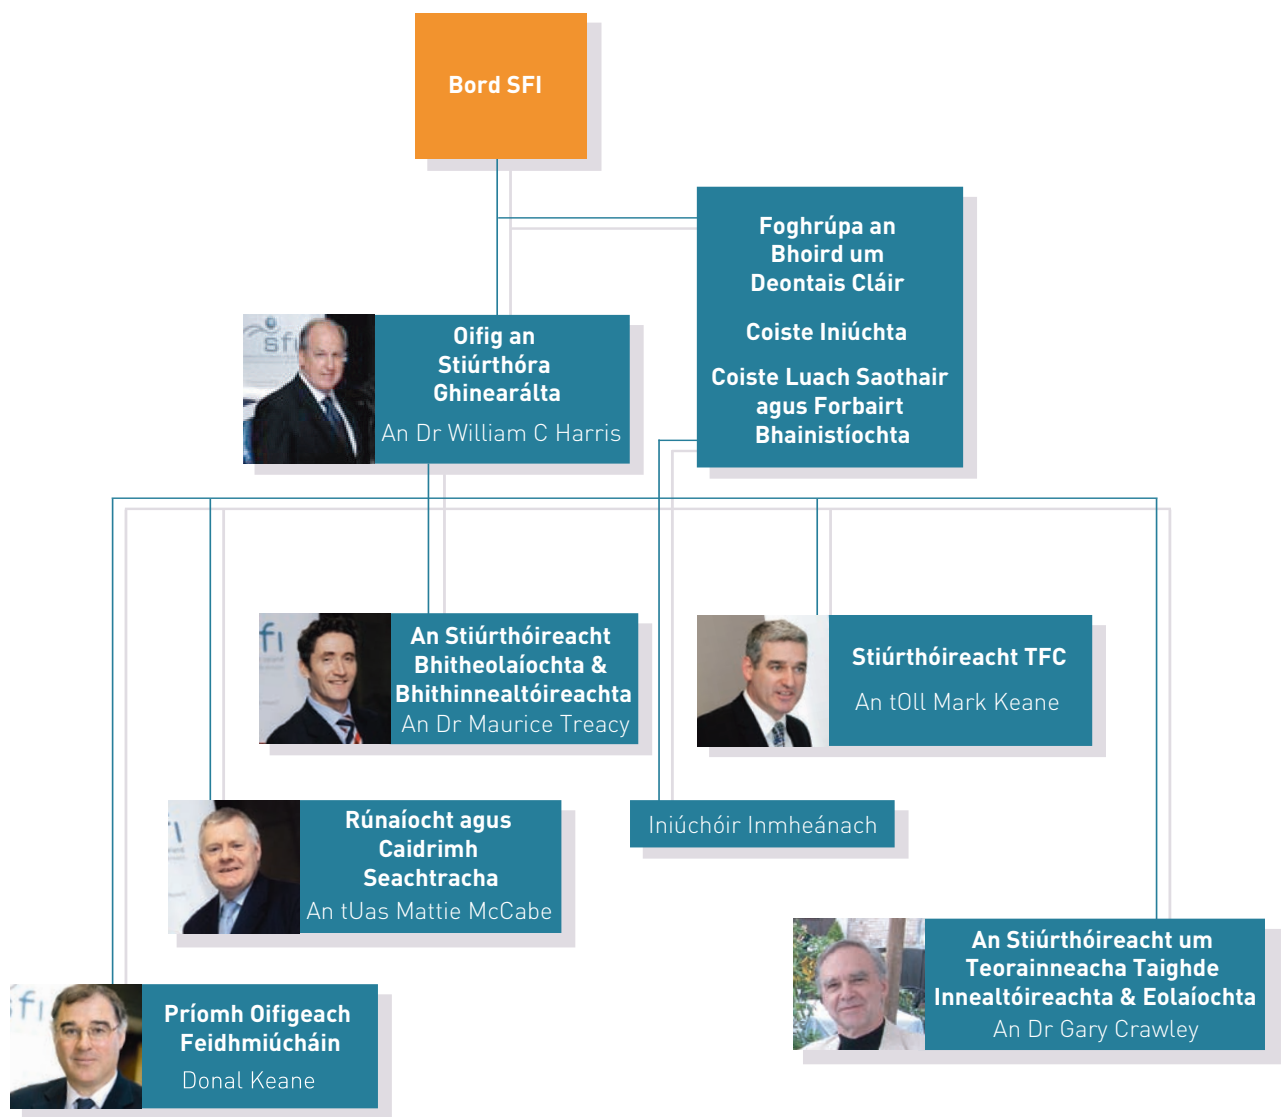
Bord SFI

Foghrúpa an Bhoird um Deontais Cláir

Coiste Iniúchta

Coiste Luach Saothair agus Forbairt Bhainistíochta

Oifig an Stiúrthóra Ghinearálta
An Dr William C Harris

An Stiúrthóireacht Bhitheolaíochta & Bhithinnealtóireachta
An Dr Maurice Treacy

Stiúrthóireacht TFC
An tOll Mark Keane

Rúnaíocht agus Caidrimh Seachtracha
An tUas Mattie McCabe

Iniúchóir Inmheánach

An Stiúrthóireacht um Teorainneacha Taighde Innealtóireachta & Eolaíochta
An Dr Gary Crawley

Príomh Oifigeach Feidhmiúcháin
Donal Keane